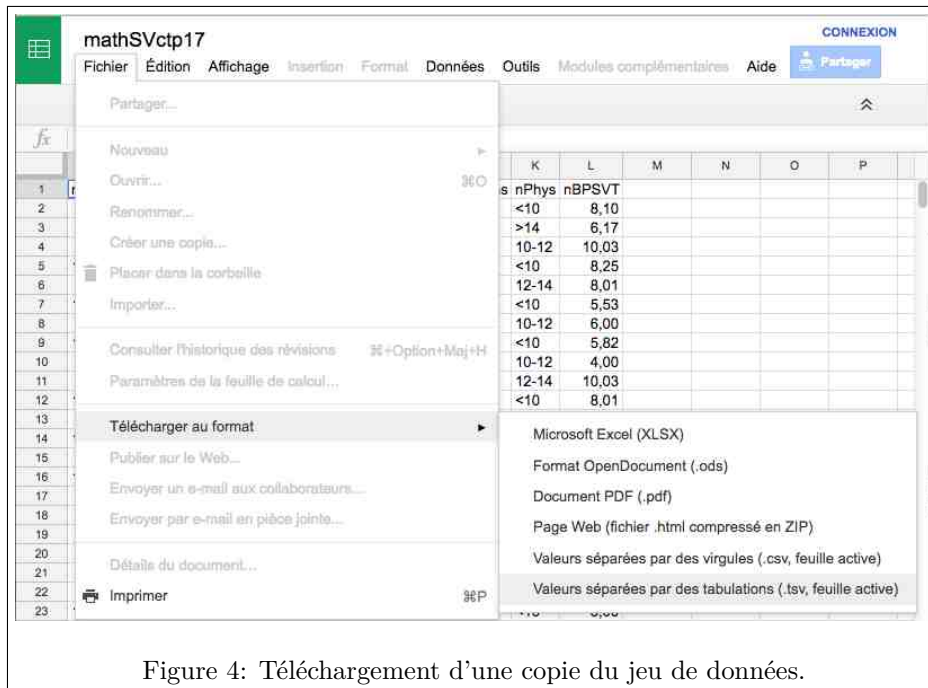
mathSVctp17

CONNEXION

Fichier Édition Affichage Insertion Format Données Outils Modules complémentaires Aide Partager

$fx$

Partager...

Nouveau
Ouvrir... ⌘O
Renommer...
Créer une copie...
Placer dans la corbeille
Importer...

Consulter l'historique des révisions ⌘+Option+Maj+H
Paramètres de la feuille de calcul...

Télécharger au format

Publier sur le Web...
Envoyer un e-mail aux collaborateurs...
Envoyer par e-mail en pièce jointe...

Détails du document...

Imprimer ⌘P

Microsoft Excel (XLSX)
Format OpenDocument (.ods)
Document PDF (.pdf)
Page Web (fichier .html compressé en ZIP)
Valeurs séparées par des virgules (.csv, feuille active)
Valeurs séparées par des tabulations (.tsv, feuille active)

| | K | L | M | N | O | P |
|---|---|---|---|---|---|---|
| 1 | nPhys | nBPSVT | | | | |
| 2 | <10 | 8,10 | | | | |
| 3 | >14 | 6,17 | | | | |
| 4 | 10-12 | 10,03 | | | | |
| 5 | <10 | 8,25 | | | | |
| 6 | 12-14 | 8,01 | | | | |
| 7 | <10 | 5,53 | | | | |
| 8 | 10-12 | 6,00 | | | | |
| 9 | <10 | 5,82 | | | | |
| 10 | 10-12 | 4,00 | | | | |
| 11 | 12-14 | 10,03 | | | | |
| 12 | <10 | 8,01 | | | | |
| 13 | | | | | | |
| 14 | | | | | | |
| 15 | | | | | | |
| 16 | | | | | | |
| 17 | | | | | | |
| 18 | | | | | | |
| 19 | | | | | | |
| 20 | | | | | | |
| 21 | | | | | | |
| 22 | | | | | | |
| 23 | | | | | | |

Figure 4: Téléchargement d'une copie du jeu de données.